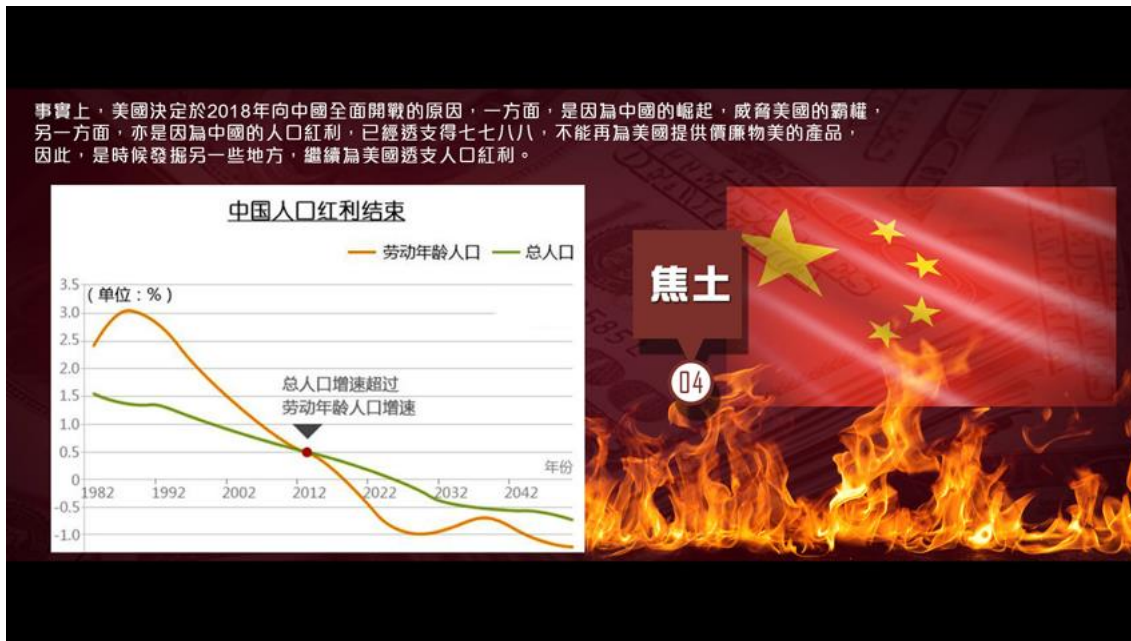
事實上，美國決定於2018年向中國全面開戰的原因，一方面，是因為中國的崛起，威脅美國的霸權，另一方面，亦是因為中國的人口紅利，已經透支得七七八八，不能再為美國提供價廉物美的產品，因此，是時候發掘另一些地方，繼續為美國透支人口紅利。

中国人口红利结束

劳动年龄人口 总人口

(单位：%)

3.5
3.0
2.5
2.0
1.5
1.0
0.5
0
-0.5
-1.0

总人口增速超过劳动年龄人口增速

年份

1982 1992 2002 2012 2022 2032 2042

焦土

04